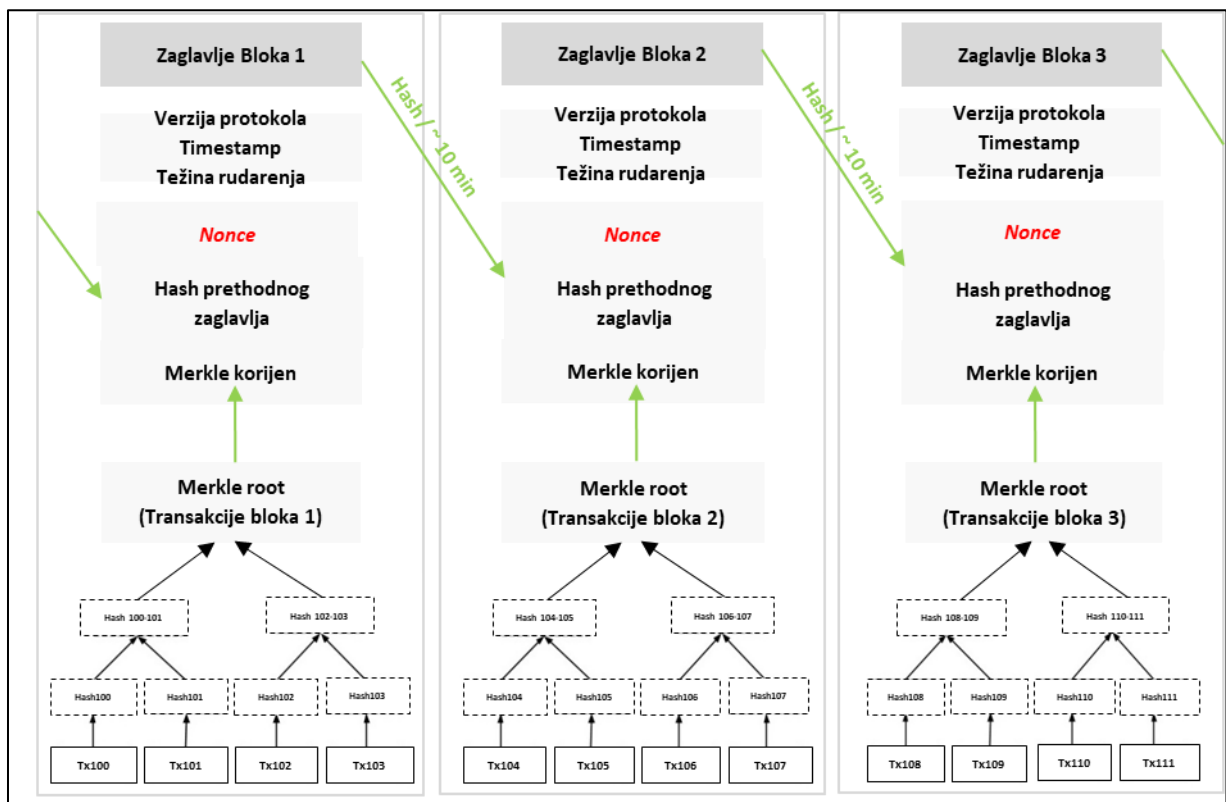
Zaglavlje Bloka 1

Verzija protokola
Timestamp
Težina rudarenja

Nonce

Hash prethodnog zaglavlja

Merkle korijen

Merkle root
(Transakcije bloka 1)

Hash 100-101
Hash 102-103

Hash100
Hash101
Hash102
Hash103

Tx100
Tx101
Tx102
Tx103

Hash / ~ 10 min

Zaglavlje Bloka 2

Verzija protokola
Timestamp
Težina rudarenja

Nonce

Hash prethodnog zaglavlja

Merkle korijen

Merkle root
(Transakcije bloka 2)

Hash 104-105
Hash 106-107

Hash104
Hash105
Hash106
Hash107

Tx104
Tx105
Tx106
Tx107

Hash / ~ 10 min

Zaglavlje Bloka 3

Verzija protokola
Timestamp
Težina rudarenja

Nonce

Hash prethodnog zaglavlja

Merkle korijen

Merkle root
(Transakcije bloka 3)

Hash 108-109
Hash 110-111

Hash108
Hash109
Hash110
Hash111

Tx108
Tx109
Tx110
Tx111